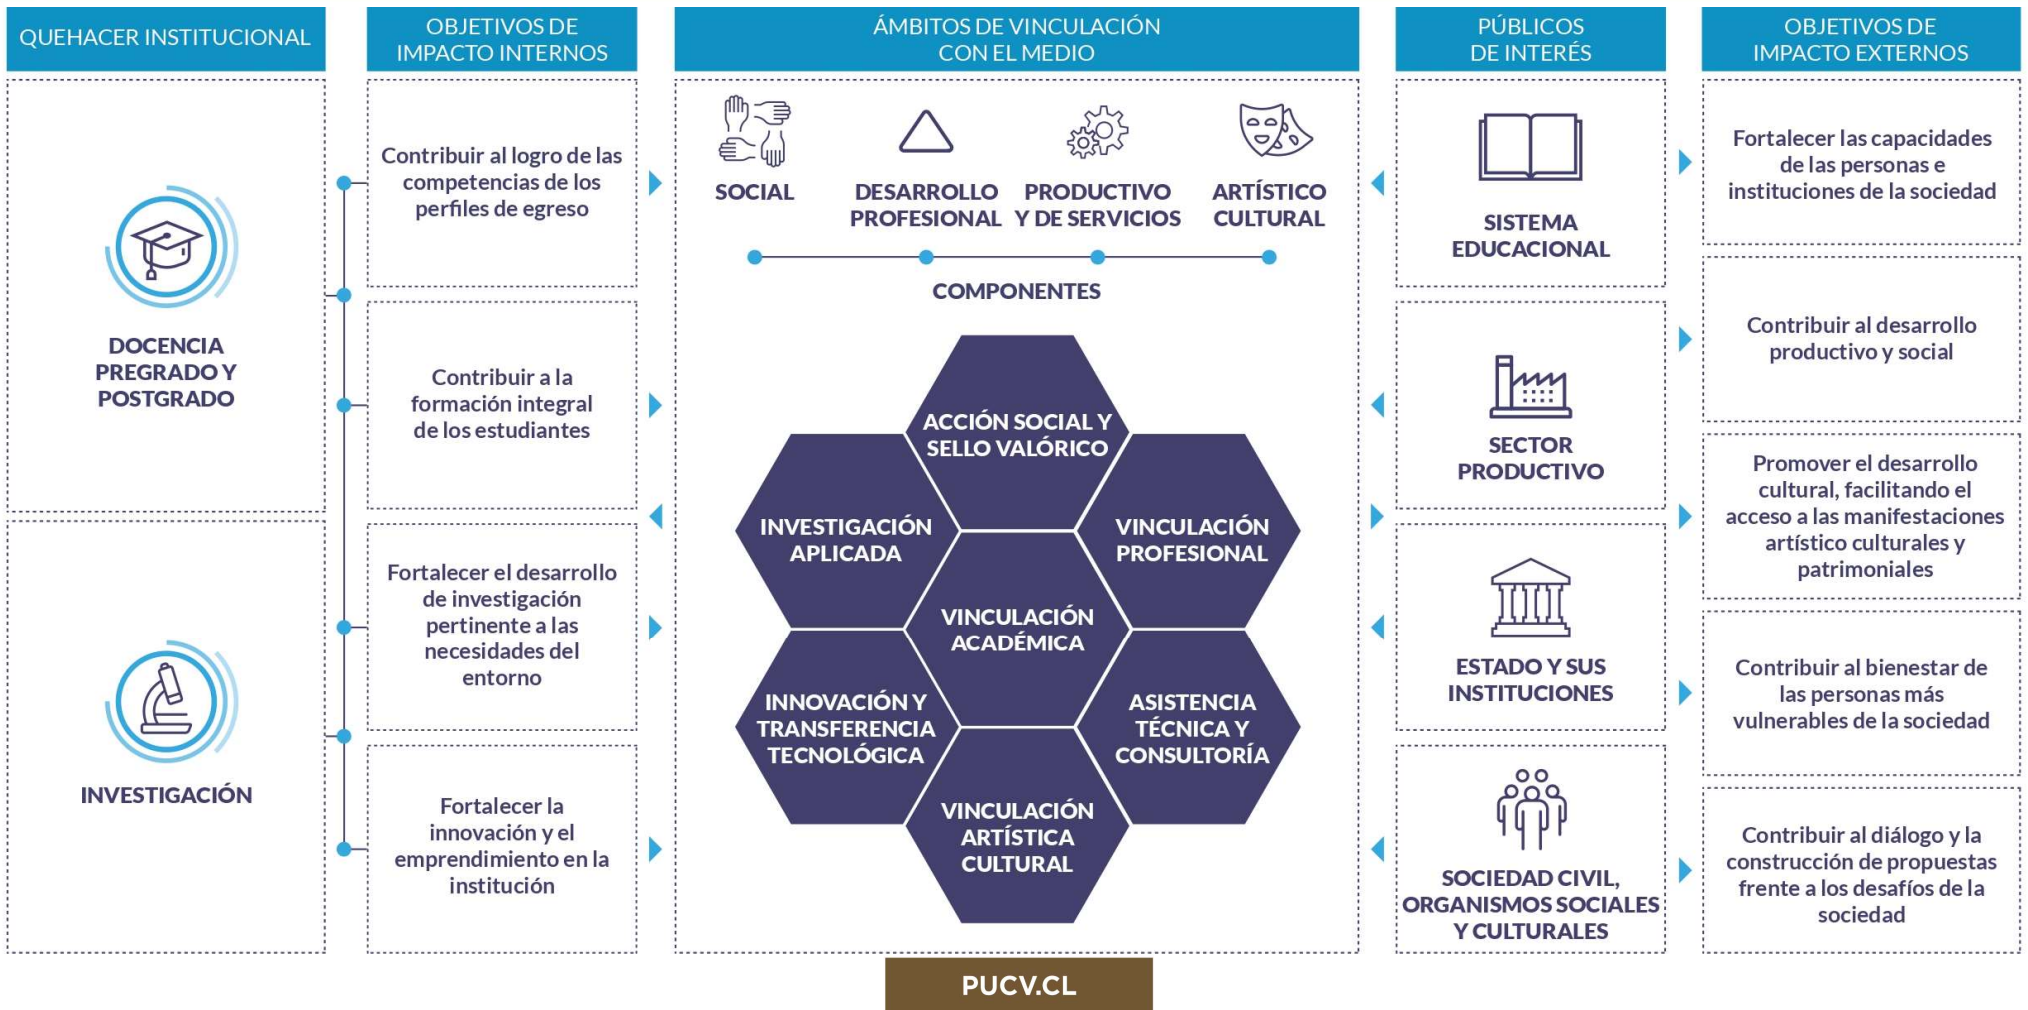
QUEHACER INSTITUCIONAL

DOCENCIA PREGRADO Y POSTGRADO

INVESTIGACIÓN

OBJETIVOS DE IMPACTO INTERNOS

Contribuir al logro de las competencias de los perfiles de egreso

Contribuir a la formación integral de los estudiantes

Fortalecer el desarrollo de investigación pertinente a las necesidades del entorno

Fortalecer la innovación y el emprendimiento en la institución

ÁMBITOS DE VINCULACIÓN CON EL MEDIO

SOCIAL

DESARROLLO PROFESIONAL

PRODUCTIVO Y DE SERVICIOS

ARTÍSTICO CULTURAL

COMPONENTES

ACCIÓN SOCIAL Y SELLO VALÓRICO

INVESTIGACIÓN APLICADA

VINCULACIÓN PROFESIONAL

VINCULACIÓN ACADÉMICA

INNOVACIÓN Y TRANSFERENCIA TECNOLÓGICA

ASISTENCIA TÉCNICA Y CONSULTORÍA

VINCULACIÓN ARTÍSTICA CULTURAL

PÚBLICOS DE INTERÉS

SISTEMA EDUCACIONAL

SECTOR PRODUCTIVO

ESTADO Y SUS INSTITUCIONES

SOCIEDAD CIVIL, ORGANISMOS SOCIALES Y CULTURALES

OBJETIVOS DE IMPACTO EXTERNOS

Fortalecer las capacidades de las personas e instituciones de la sociedad

Contribuir al desarrollo productivo y social

Promover el desarrollo cultural, facilitando el acceso a las manifestaciones artístico culturales y patrimoniales

Contribuir al bienestar de las personas más vulnerables de la sociedad

Contribuir al diálogo y la construcción de propuestas frente a los desafíos de la sociedad

PUCV.CL